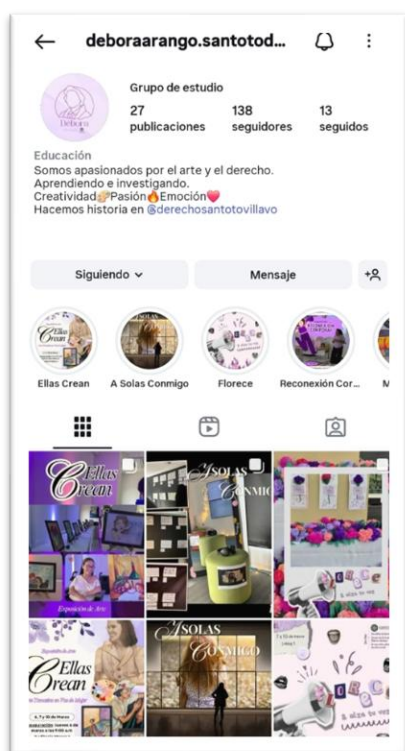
deboraarango.santotod...

Debora

Grupo de estudio

27 publicaciones

138 seguidores

13 seguidos

Educación
Somos apasionados por el arte y el derecho.
Aprendiendo e investigando.
Creatividad🤝Pasión🔥Emoción❤️
Hacemos historia en @derechosantotovillavo

Siguiendo

Mensaje

Ellas Crean

A Solas Conmigo

Florece

Reconexión Cor...

M

Ellas Crean

Exposición de Arte

A Solas Conmigo

Ellas Crean

A Solas Conmigo